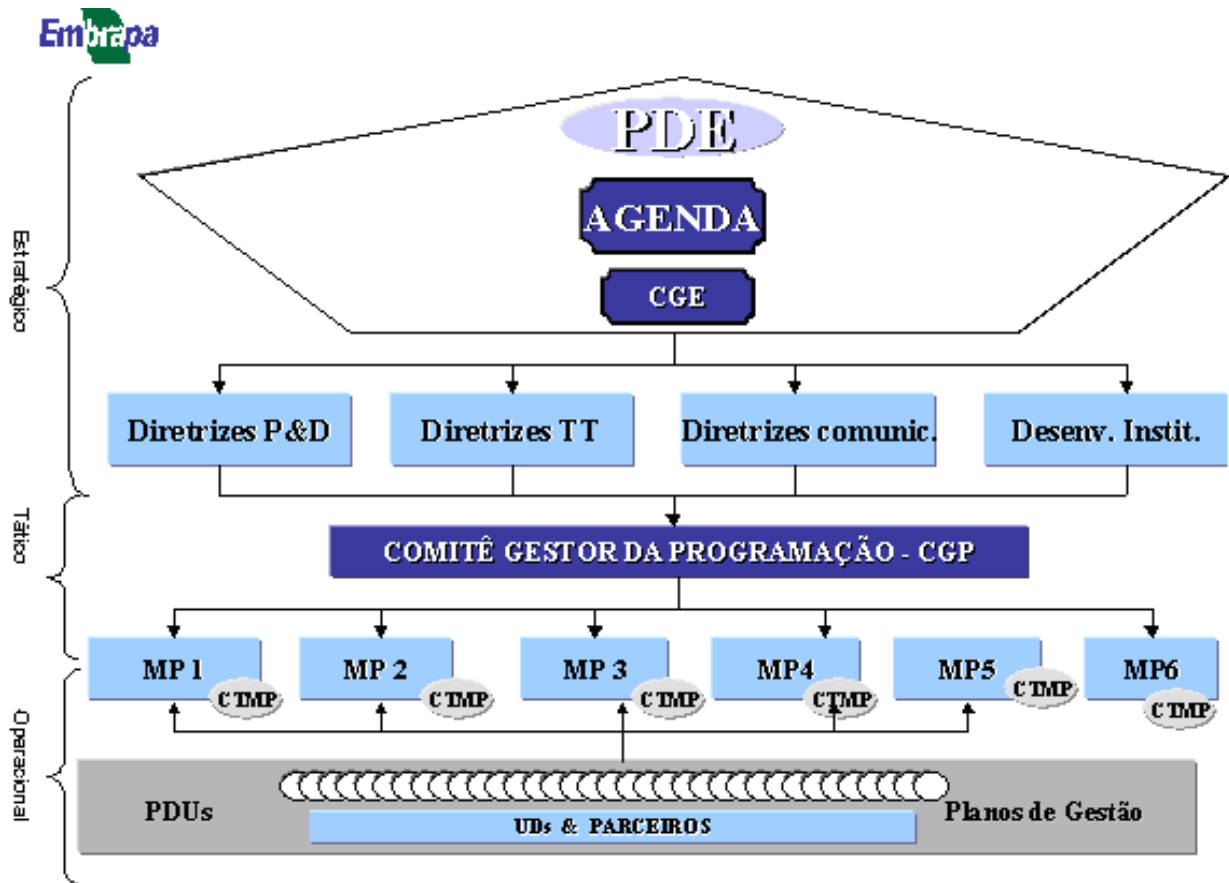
Embrapa

Estratégico

PDE

AGENDA

CGE

Diretrizes P&D

Diretrizes TT

Diretrizes comunic.

Desenv. Instit.

Tático

COMITÊ GESTOR DA PROGRAMAÇÃO - CGP

Operacional

MP 1 CTMP

MP 2 CTMP

MP 3 CTMP

MP4 CTMP

MP5 CTMP

MP6 CTMP

PDUs

UDs & PARCEIROS

Planos de Gestão